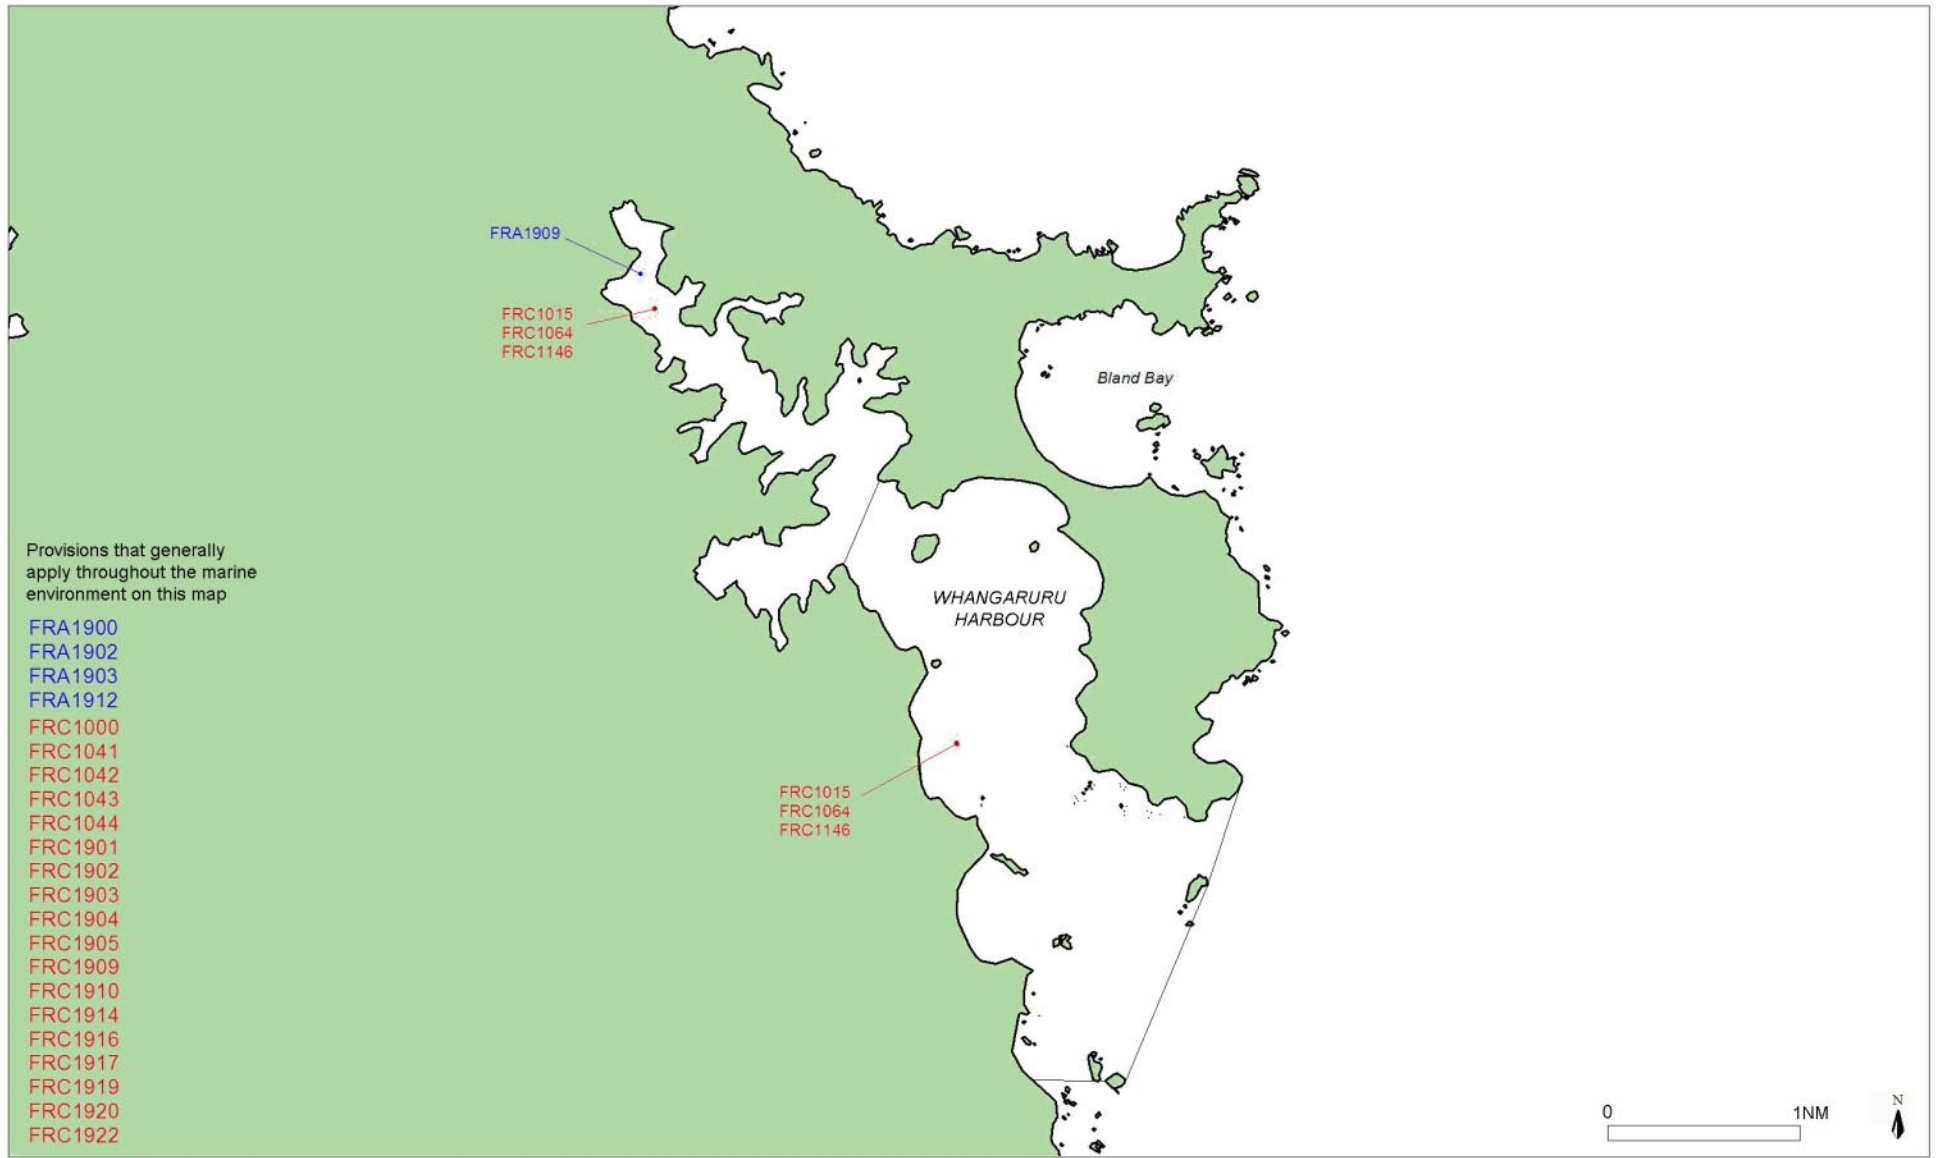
FRA1909

FRC1015
FRC1064
FRC1146

Bland Bay

WHANGARURU HARBOUR

FRC1015
FRC1064
FRC1146

Provisions that generally apply throughout the marine environment on this map

FRA1900
FRA1902
FRA1903
FRA1912
FRC1000
FRC1041
FRC1042
FRC1043
FRC1044
FRC1901
FRC1902
FRC1903
FRC1904
FRC1905
FRC1909
FRC1910
FRC1914
FRC1916
FRC1917
FRC1919
FRC1920
FRC1922

0
1NM

N